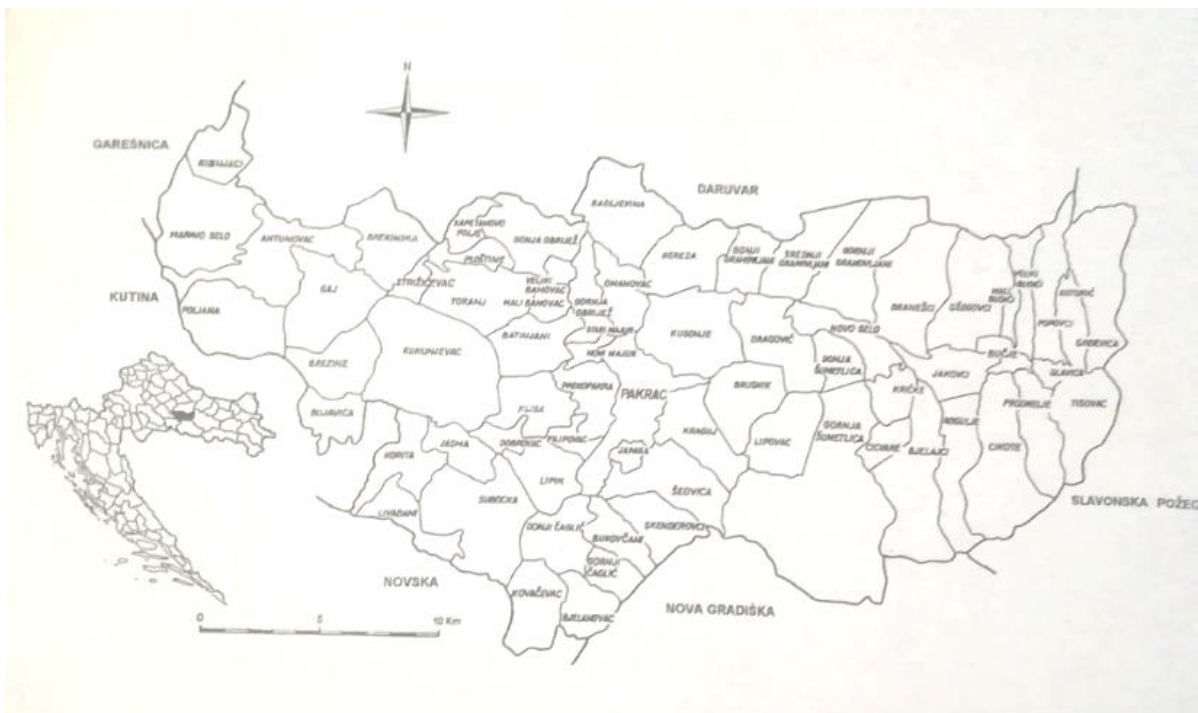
N

GAREŠNICA

RIBNJAČI

MARINO SELO

ANTUNOVAC

BREKINSKA

KAPETANOVO POLJE

DONJA OBRIJEŽ

BAGLJEVINA

DARUVAR

KUTINA

POLJANA

GAJ

STRIŽIČEVAC

PUŠTINE

VELIKI BANOVAC

MALI BANOVAC

TORANJ

GORNJA OBRIJEŽ

OMANOVAC

BEREZA

DONJI GRAHOVLJANI

SREDNJI GRAHOVLJANI

GORNJI GRAHOVLJANI

BATINJANI

STARI MAJUR

NOVI MAJUR

KUSONJE

DRAGOVIĆ

NOVO SELO

BRANEŠCI

OŠTOVCI

MALI BUDIĆ

VELIKI BUDIĆ

POPOVCI

BJELOVIĆ

GRABOVICA

BREZINE

KUKUNJEVAC

BUJAVICA

PREKOPAKRA

PAKRAC

DONJA ŠUMETLICA

KRIČKE

JAKOVCI

BUČJE

GLAVICA

KRIJEŽ

BRUSNIK

PUTNICA

PROGNILJE

TISOVAC

KORITA

JAGMA

DOBROVAC

FILIPOVAC

KRAGUJ

LIPOVAC

GORNJA ŠUMETLICA

CICVARE

BJELAJCI

CIKOTE

JANJA

ŠEOVICA

LIPIK

SUBOCKA

SKENDEROVCI

SLAVONSKA POŽEG

LIVAĐANI

DONJI ČAGLIĆ

BUKOVČANI

GORNJI ČAGLIĆ

NOVSKA

KOVAČEVAC

BJELANOVAC

NOVA GRADIŠKA

0 5 10 Km